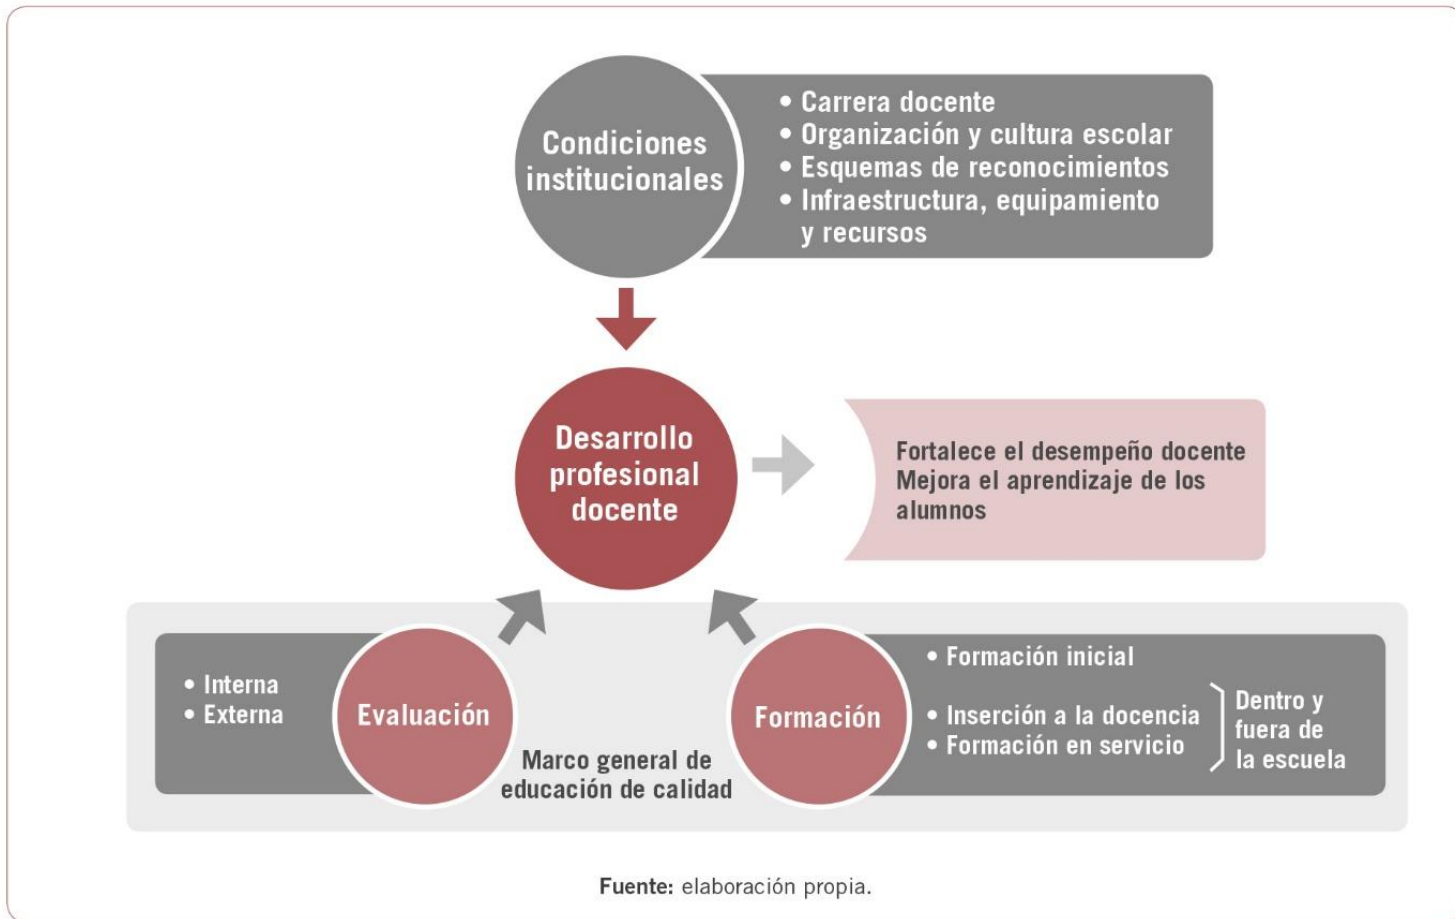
Condiciones institucionales

• Carrera docente
• Organización y cultura escolar
• Esquemas de reconocimientos
• Infraestructura, equipamiento y recursos

Desarrollo profesional docente

Fortalece el desempeño docente
Mejora el aprendizaje de los alumnos

• Interna
• Externa

Evaluación

Marco general de educación de calidad

Formación

• Formación inicial

• Inserción a la docencia
• Formación en servicio

Dentro y fuera de la escuela

Fuente: elaboración propia.